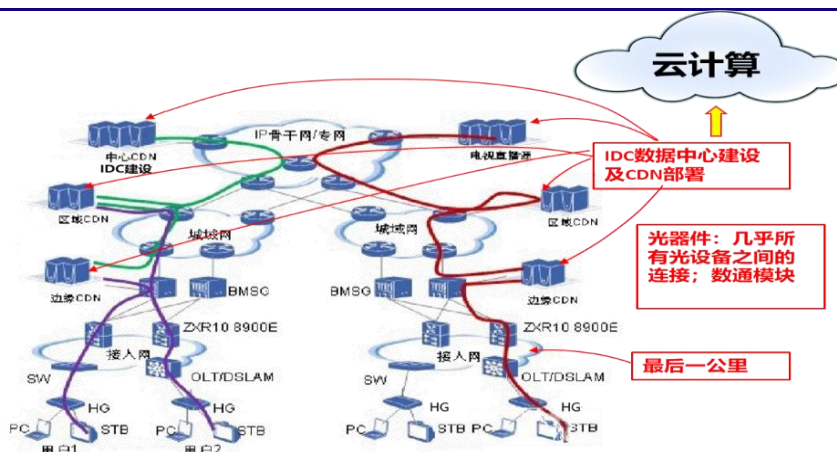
云计算

IP骨干网/专网

中心CDN

IDC建设

电视直播源

IDC数据中心建设及CDN部署

区域CDN

区域CDN

城域网

城域网

光器件：几乎所有光设备之间的连接；数通模块

边缘CDN

BMSC

BMSC

边缘CDN

ZXR10 8900E

ZXR10 8900E

接入网

接入网

最后一公里

SW

OLT/DSLAM

SW

OLT/DSLAM

HG

HG

HG

HG

PC

STB

PC

STB

PC

STB

PC

STB

用户1

用户2